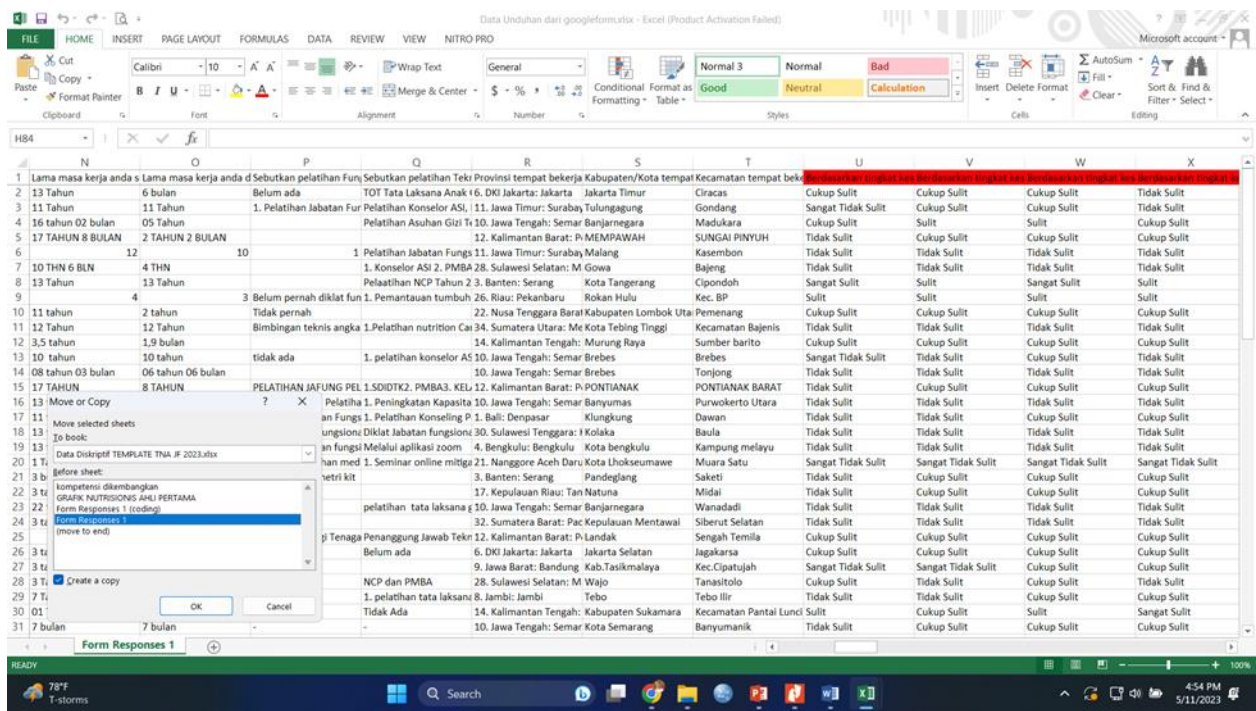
Data Unduhan dari googleform.xlsx - Excel (Product Activation Failed)

FILE HOME INSERT PAGE LAYOUT FORMULAS DATA REVIEW VIEW NITRO PRO Microsoft account

Cut Copy Format Painter Paste Clipboard Calibri 10 Font Wrap Text Merge & Center Alignment General $ % Number Conditional Formatting Format as Table Normal 3 Normal Bad Good Neutral Calculation Styles Insert Delete Format Cells AutoSum Fill Clear Sort & Filter Find & Select Editing

H84 fx

| | N | O | P | Q | R | S | T | U | V | W | X |
|---|---|---|---|---|---|---|---|---|---|---|---|
| 1 | Lama masa kerja anda s | Lama masa kerja anda d | Sebutkan pelatihan Fun | Sebutkan pelatihan Tek | Provinsi tempat bekerja | Kabupaten/Kota tempat | Kecamatan tempat beke | Berdasarkan tingkat kes | Berdasarkan tingkat kes | Berdasarkan tingkat kes | Berdasarkan tingkat ke |
| 2 | 13 Tahun | 6 bulan | Belum ada | TOT Tata Laksana Anak | 6. DKI Jakarta: Jakarta | Jakarta Timur | Ciracas | Cukup Sulit | Cukup Sulit | Cukup Sulit | Tidak Sulit |
| 3 | 11 Tahun | 11 Tahun | 1. Pelatihan Jabatan Fur | Pelatihan Konselor ASI, | 11. Jawa Timur: Surabay | Tulungagung | Gondang | Sangat Tidak Sulit | Cukup Sulit | Cukup Sulit | Tidak Sulit |
| 4 | 16 tahun 02 bulan | 05 Tahun | | Pelatihan Asuhan Gizi T | 10. Jawa Tengah: Semar | Banjarnegara | Madukara | Cukup Sulit | Sulit | Sulit | Cukup Sulit |
| 5 | 17 TAHUN 8 BULAN | 2 TAHUN 2 BULAN | | | 12. Kalimantan Barat: P | MEMPAWAH | SUNGAI PINYUH | Tidak Sulit | Cukup Sulit | Cukup Sulit | Cukup Sulit |
| 6 | 12 | 10 | 1 | Pelatihan Jabatan Fungs | 11. Jawa Timur: Surabay | Malang | Kasembon | Tidak Sulit | Tidak Sulit | Tidak Sulit | Tidak Sulit |
| 7 | 10 THN 6 BLN | 4 THN | | 1. Konselor ASI 2. PMBA | 28. Sulawesi Selatan: M | Gowa | Bajeng | Tidak Sulit | Tidak Sulit | Tidak Sulit | Tidak Sulit |
| 8 | 13 Tahun | 13 Tahun | | Pelaatihan NCP Tahun 2 | 3. Banten: Serang | Kota Tangerang | Cipondoh | Sangat Sulit | Sulit | Sangat Sulit | Sulit |
| 9 | 4 | | 3 | Belum pernah diklat fun | 1. Pemantauan tumbuh | 26. Riau: Pekanbaru | Rokan Hulu | Kec. BP | Sulit | Sulit | Sulit |
| 10 | 11 tahun | 2 tahun | Tidak pernah | | 22. Nusa Tenggara Barat | Kabupaten Lombok Uta | Pemenang | Cukup Sulit | Tidak Sulit | Cukup Sulit | Cukup Sulit |
| 11 | 12 Tahun | 12 Tahun | Bimbingan teknis angka | 1.Pelatihan nutrition Ca | 34. Sumatera Utara: Me | Kota Tebing Tinggi | Kecamatan Bajenis | Tidak Sulit | Tidak Sulit | Tidak Sulit | Tidak Sulit |
| 12 | 3,5 tahun | 1,9 bulan | | | 14. Kalimantan Tengah: | Murung Raya | Sumber barito | Cukup Sulit | Tidak Sulit | Cukup Sulit | Cukup Sulit |
| 13 | 10 tahun | 10 tahun | tidak ada | 1. pelatihan konselor AS | 10. Jawa Tengah: Semar | Brebes | Brebes | Sangat Tidak Sulit | Tidak Sulit | Cukup Sulit | Cukup Sulit |
| 14 | 08 tahun 03 bulan | 06 tahun 06 bulan | | | 10. Jawa Tengah: Semar | Brebes | Tonjong | Tidak Sulit | Tidak Sulit | Tidak Sulit | Tidak Sulit |
| 15 | 17 TAHUN | 8 TAHUN | PELATIHAN JAFUNG PEL | 1.SDIDTK2. PMBA3. KEL | 12. Kalimantan Barat: P | PONTIANAK | PONTIANAK BARAT | Tidak Sulit | Cukup Sulit | Tidak Sulit | Cukup Sulit |
| 16 | 13 | | Pelatiha | 1. Peningkatan Kapasita | 10. Jawa Tengah: Semar | Banyumas | Purwokerto Utara | Tidak Sulit | Tidak Sulit | Tidak Sulit | Tidak Sulit |
| 17 | 11 | | an Fungs | 1. Pelatihan Konseling P | 1. Bali: Denpasar | Klungkung | Dawan | Tidak Sulit | Cukup Sulit | Cukup Sulit | Cukup Sulit |
| 18 | 13 | | ungsiona | Diklat Jabatan fungsiona | 30. Sulawesi Tenggara: | Kolaka | Baula | Tidak Sulit | Tidak Sulit | Tidak Sulit | Tidak Sulit |
| 19 | 13 | | an fungsi | Melalui aplikasi zoom | 4. Bengkulu: Bengkulu | Kota bengkulu | Kampung melayu | Tidak Sulit | Tidak Sulit | Tidak Sulit | Tidak Sulit |
| 20 | 1 T | | han med | 1. Seminar online mitiga | 21. Nanggore Aceh Daru | Kota Lhokseumawe | Muara Satu | Sangat Tidak Sulit | Sangat Tidak Sulit | Sangat Tidak Sulit | Sangat Tidak Sulit |
| 21 | 3 b | | netri kit | | 3. Banten: Serang | Pandeglang | Saketi | Tidak Sulit | Cukup Sulit | Cukup Sulit | Cukup Sulit |
| 22 | 3 ta | | | | 17. Kepulauan Riau: Tan | Natuna | Midai | Tidak Sulit | Cukup Sulit | Cukup Sulit | Tidak Sulit |
| 23 | 22 | | | pelatihan tata laksana | 10. Jawa Tengah: Semar | Banjarnegara | Wanadadi | Tidak Sulit | Tidak Sulit | Tidak Sulit | Tidak Sulit |
| 24 | 3 ta | | | | 32. Sumatera Barat: Pac | Kepulauan Mentawai | Siberut Selatan | Tidak Sulit | Tidak Sulit | Tidak Sulit | Tidak Sulit |
| 25 | | | gi Tenaga | Penanggung Jawab Tekn | 12. Kalimantan Barat: P | Landak | Sengah Temila | Cukup Sulit | Cukup Sulit | Cukup Sulit | Cukup Sulit |
| 26 | 3 ta | | Belum ada | | 6. DKI Jakarta: Jakarta | Jakarta Selatan | Jagakarsa | Cukup Sulit | Cukup Sulit | Cukup Sulit | Cukup Sulit |
| 27 | 3 ta | | | | 9. Jawa Barat: Bandung | Kab.Tasikmalaya | Kec.Cipatujah | Sangat Tidak Sulit | Sangat Tidak Sulit | Cukup Sulit | Cukup Sulit |
| 28 | 3 T | | NCP dan PMBA | | 28. Sulawesi Selatan: M | Wajo | Tanasitolo | Cukup Sulit | Tidak Sulit | Cukup Sulit | Tidak Sulit |
| 29 | 7 T | | 1. pelatihan tata laksana | | 8. Jambi: Jambi | Tebo | Tebo Ilir | Tidak Sulit | Tidak Sulit | Tidak Sulit | Tidak Sulit |
| 30 | 01 | | Tidak Ada | | 14. Kalimantan Tengah: | Kabupaten Sukamara | Kecamatan Pantai Lunci | Sulit | Cukup Sulit | Sulit | Sangat Sulit |
| 31 | 7 bulan | 7 bulan | - | - | 10. Jawa Tengah: Semar | Kota Semarang | Banyumanik | Tidak Sulit | Cukup Sulit | Cukup Sulit | Cukup Sulit |

Move or Copy ? X
Move selected sheets
To book:
Data Diskriptif TEMPLATE TNA JF 2023.xlsx
Before sheet:
kompetensi dikembangkan
GRAFIK NUTRISIONIS AHLI PERTAMA
Form Responses 1 (coding)
Form Responses 1
(move to end)
Create a copy
OK Cancel

Form Responses 1 +

READY 100%

78°F T-storms Search 4:54 PM 5/11/2023